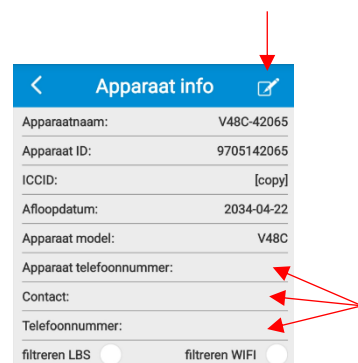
Apparaat info

| | |
|---|---|
| Apparaatnaam: | V48C-42065 |
| Apparaat ID: | 9705142065 |
| ICCID: | [copy] |
| Afloopdatum: | 2034-04-22 |
| Apparaat model: | V48C |

Apparaat telefoonnummer:

Contact:

Telefoonnummer:

filtreren LBS filtreren WIFI